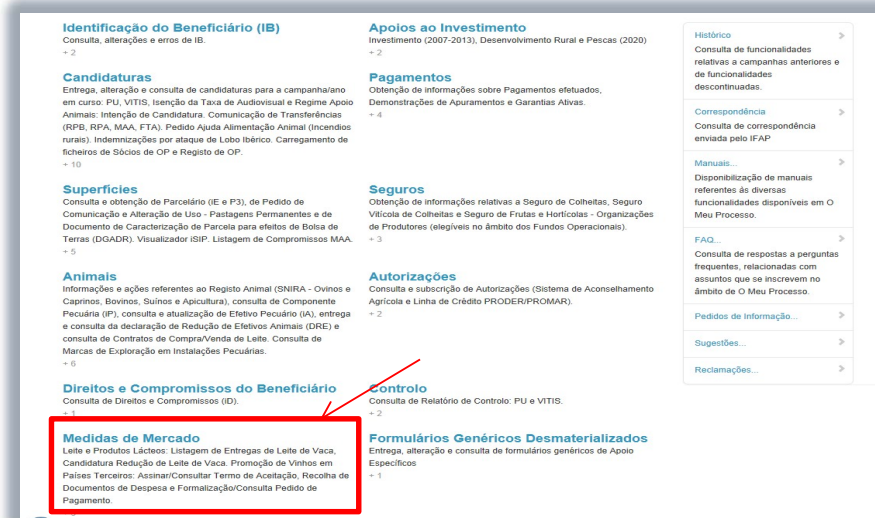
Identificação do Beneficiário (IB)
Consulta, alterações e erros de IB.
+ 2

Candidaturas
Entrega, alteração e consulta de candidaturas para a campanha/ano em curso: PU, VITIS, Isenção da Taxa de Audiovisual e Regime Apoio Animais: Intenção de Candidatura. Comunicação de Transferências (RPB, RPA, MAA, FTA). Pedido Ajuda Alimentação Animal (Incendios rurais). Indemnizações por ataque de Lobo Ibérico. Carregamento de ficheiros de Sócios de OP e Registo de OP.
+ 10

Superfícies
Consulta e obtenção de Parcelário (iE e P3), de Pedido de Comunicação e Alteração de Uso - Pastagens Permanentes e de Documento de Caracterização de Parcela para efeitos de Bolsa de Terras (DGADR). Visualizador iSIP. Listagem de Compromissos MAA.
+ 5

Animais
Informações e ações referentes ao Registo Animal (SNIRA - Ovinos e Caprinos, Bovinos, Suínos e Apicultura), consulta de Componente Pecuária (IP), consulta e atualização de Efetivo Pecuário (IA), entrega e consulta da declaração de Redução de Efetivos Animais (DRE) e consulta de Contratos de Compra/Venda de Leite. Consulta de Marcas de Exploração em Instalações Pecuárias.
+ 6

Direitos e Compromissos do Beneficiário
Consulta de Direitos e Compromissos (iD).
+ 1

Medidas de Mercado
Leite e Produtos Lácteos: Listagem de Entregas de Leite de Vaca, Candidatura Redução de Leite de Vaca. Promoção de Vinhos em Países Terceiros: Assinar/Consultar Termo de Aceitação, Recolha de Documentos de Despesa e Formalização/Consulta Pedido de Pagamento.

Apoios ao Investimento
Investimento (2007-2013), Desenvolvimento Rural e Pescas (2020)
+ 2

Pagamentos
Obtenção de informações sobre Pagamentos efetuados, Demonstrações de Apuramentos e Garantias Ativas.
+ 4

Seguros
Obtenção de informações relativas a Seguro de Colheitas, Seguro Vitícola de Colheitas e Seguro de Frutas e Hortícolas - Organizações de Produtores (elegíveis no âmbito dos Fundos Operacionais).
+ 3

Autorizações
Consulta e subscrição de Autorizações (Sistema de Aconselhamento Agrícola e Linha de Crédito PRODER/PROMAR).
+ 2

Controlo
Consulta de Relatório de Controlo: PU e VITIS.
+ 2

Formulários Genéricos Desmaterializados
Entrega, alteração e consulta de formulários genéricos de Apoio Específicos
+ 1

Histórico
Consulta de funcionalidades relativas a campanhas anteriores e de funcionalidades descontinuadas.

Correspondência
Consulta de correspondência enviada pelo IFAP

Manuais...
Disponibilização de manuais referentes às diversas funcionalidades disponíveis em O Meu Processo.

FAQ...
Consulta de respostas a perguntas frequentes, relacionadas com assuntos que se inscrevem no âmbito de O Meu Processo.

Pedidos de Informação...

Sugestões...

Reclamações...